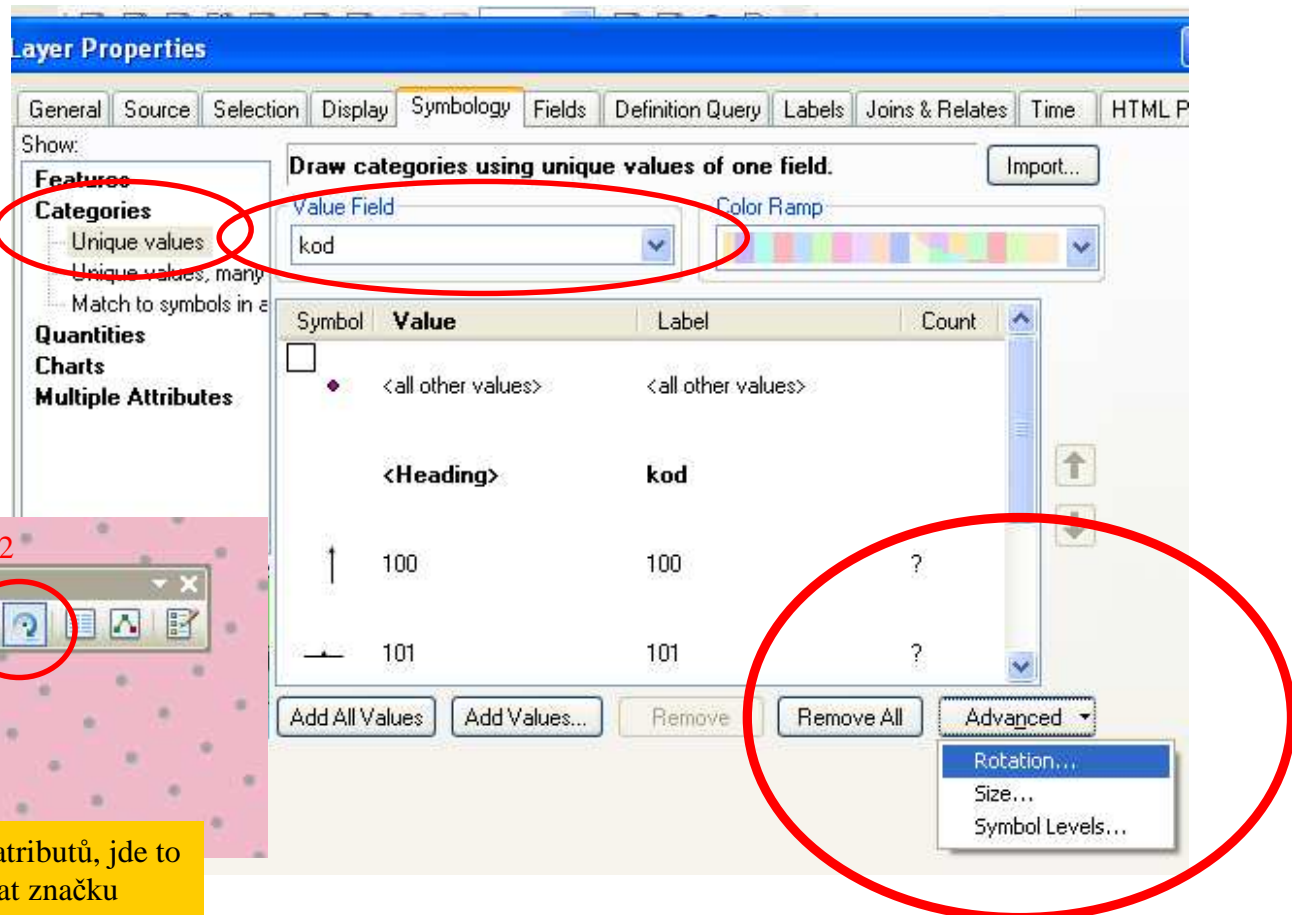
Layer Properties

General | Source | Selection | Display | Symbology | Fields | Definition Query | Labels | Joins & Relates | Time | HTML P

Show:
Features
Categories
Unique values
Unique values, many
Match to symbols in a
Quantities
Charts
Multiple Attributes

Draw categories using unique values of one field.
Import...

Value Field
kod

Color Ramp

| Symbol | Value | Label | Count |
|---|---|---|---|
| | <all other values> | <all other values> | |
| | <Heading> | kod | |
| | 100 | 100 | ? |
| | 101 | 101 | ? |

Add All Values
Add Values...
Remove
Remove All
Advanced

Rotation...
Size...
Symbol Levels...

2

atributů, jde to
at značku